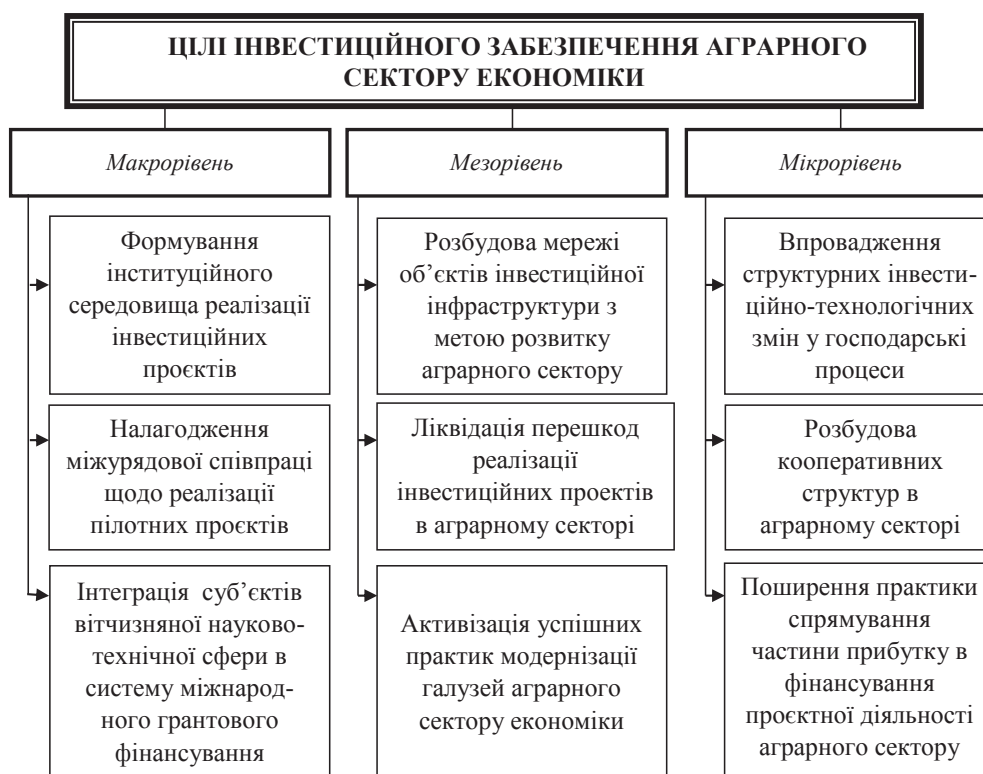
ЦІЛІ ІНВЕСТИЦІЙНОГО ЗАБЕЗПЕЧЕННЯ АГРАРНОГО СЕКТОРУ ЕКОНОМІКИ

Макрорівень

Формування інституційного середовища реалізації інвестиційних проєктів

Налагодження міжурядової співпраці щодо реалізації пілотних проєктів

Інтеграція суб'єктів вітчизняної науково-технічної сфери в систему міжнародного грантового фінансування

Мезорівень

Розбудова мережі об'єктів інвестиційної інфраструктури з метою розвитку аграрного сектору

Ліквідація перешкод реалізації інвестиційних проектів в аграрному секторі

Активізація успішних практик модернізації галузей аграрного сектору економіки

Мікрорівень

Впровадження структурних інвестиційно-технологічних змін у господарські процеси

Розбудова кооперативних структур в аграрному секторі

Поширення практики спрямування частини прибутку в фінансування проєктної діяльності аграрного сектору